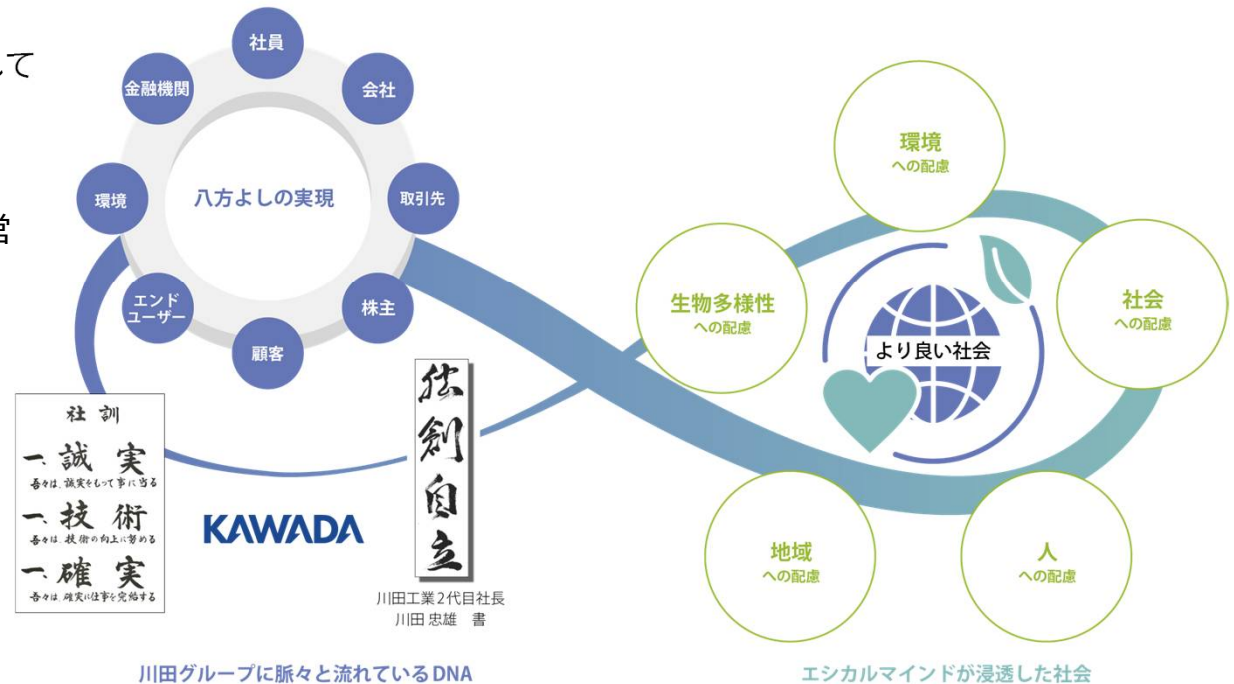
て

営

社員
会社
取引先
株主
顧客
エンドユーザー
環境
金融機関
八方よしの実現

社訓
一、誠実
吾々は、誠実をもって事に当る
一、技術
吾々は、技術の向上に努める
一、確実
吾々は、確実に仕事を完結する

KAWADA

独創自立
川田工業2代目社長
川田 忠雄 書

川田グループに脈々と流れているDNA

環境
への配慮
社会
への配慮
人
への配慮
地域
への配慮
生物多様性
への配慮
より良い社会

エシカルマインドが浸透した社会